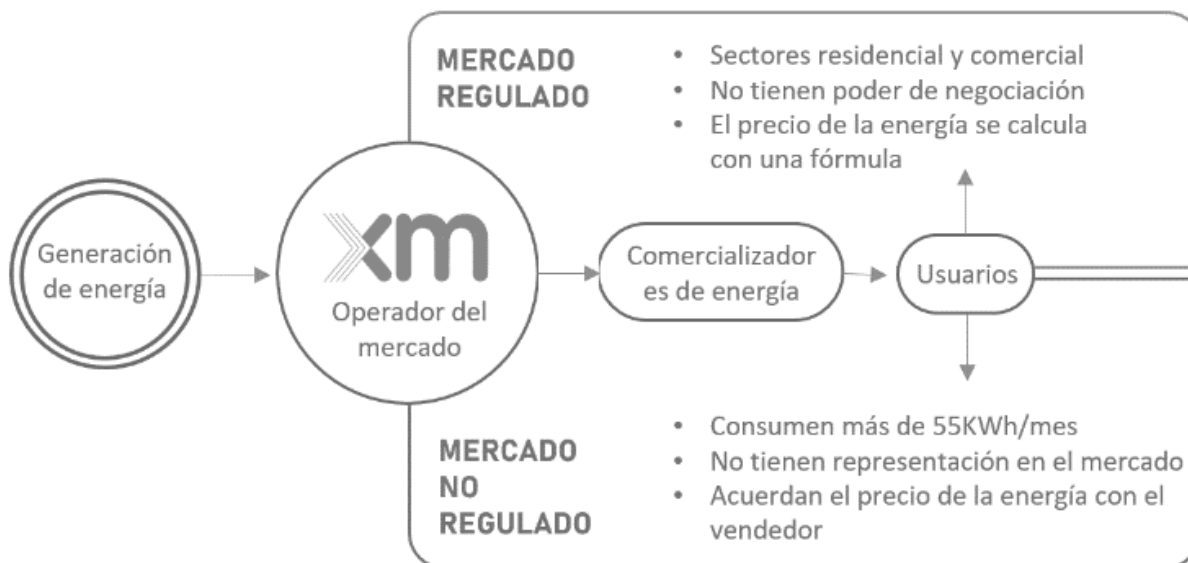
MERCADO REGULADO

- Sectores residencial y comercial
- No tienen poder de negociación
- El precio de la energía se calcula con una fórmula

Generación de energía

xm

Operador del mercado

Comercializadores de energía

Usuarios

MERCADO NO REGULADO

- Consumen más de 55KWh/mes
- No tienen representación en el mercado
- Acuerdan el precio de la energía con el vendedor